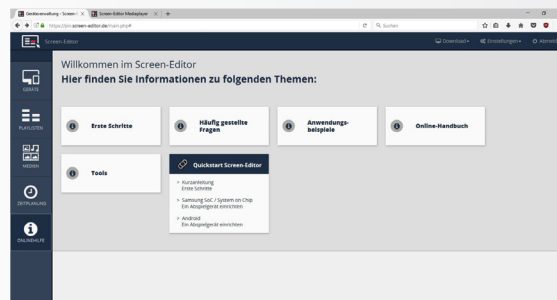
Geräteverwaltung - Screen-E ×
Screen-Editor Mediaplayer ×
+
https://en.screen-editor.de/main.php#
Suchen

Screen-Editor
Download
Einstellungen
Abmeld

GERÄTE
PLAYLISTEN
MEDIEN
ZEITPLANUNG
ONLINEHILFE

Willkommen im Screen-Editor
Hier finden Sie Informationen zu folgenden Themen:

Erste Schritte

Häufig gestellte Fragen

Anwendungsbeispiele

Online-Handbuch

Tools

Quickstart Screen-Editor

> Kurzanleitung
Erste Schritte

> Samsung SoC / System on Chip
Ein Abspielgerät einrichten

> Android
Ein Abspielgerät einrichten